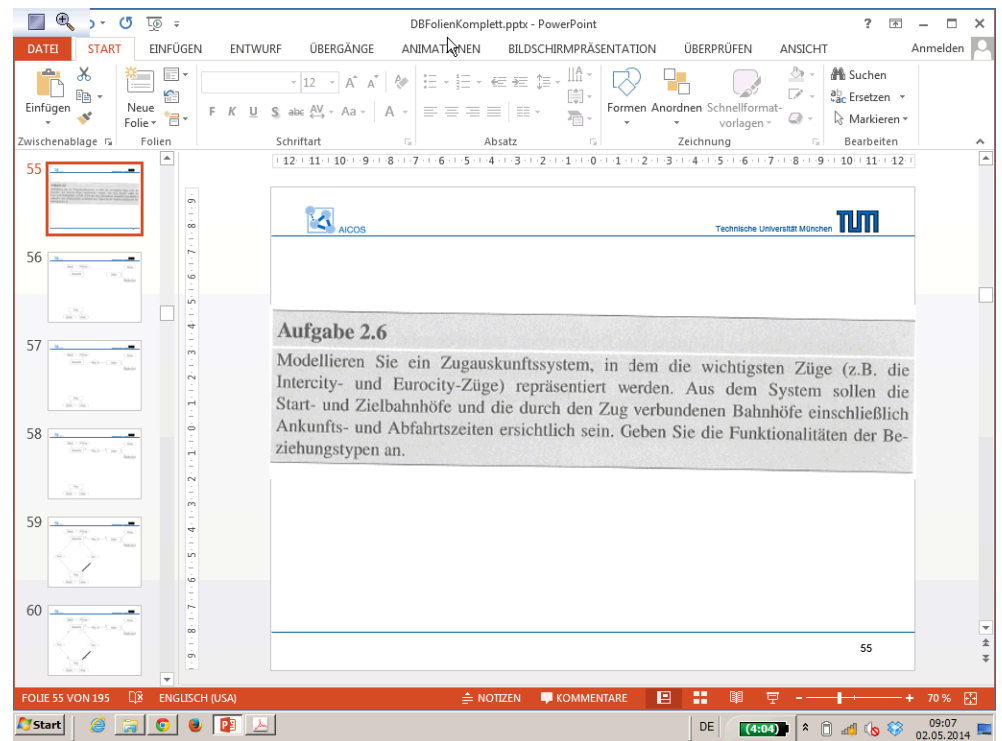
DBFolienKomplett.pptx - PowerPoint

? – □ ×

DATEI START EINFÜGEN ENTWURF ÜBERGÄNGE ANIMATIONEN BILDSCHIRMPRÄSENTATION ÜBERPRÜFEN ANSICHT Anmelden

Einfügen Neue Folie 12 A A Formen Anordnen Schnellformatvorlagen Suchen Ersetzen Markieren

F K U S abc AV Aa A

Zwischenablage Folien Schriftart Absatz Zeichnung Bearbeiten

55 56 57 58 59 60

AICOS

Technische Universität München TUM

Aufgabe 2.6

Modellieren Sie ein Zugauskunftssystem, in dem die wichtigsten Züge (z.B. die Intercity- und Eurocity-Züge) repräsentiert werden. Aus dem System sollen die Start- und Zielbahnhöfe und die durch den Zug verbundenen Bahnhöfe einschließlich Ankunfts- und Abfahrtszeiten ersichtlich sein. Geben Sie die Funktionalitäten der Beziehungstypen an.

55

FOLIE 55 VON 195 ENGLISCH (USA) NOTIZEN KOMMENTARE 70 %

Start DE (4:04) 09:07 02.05.2014